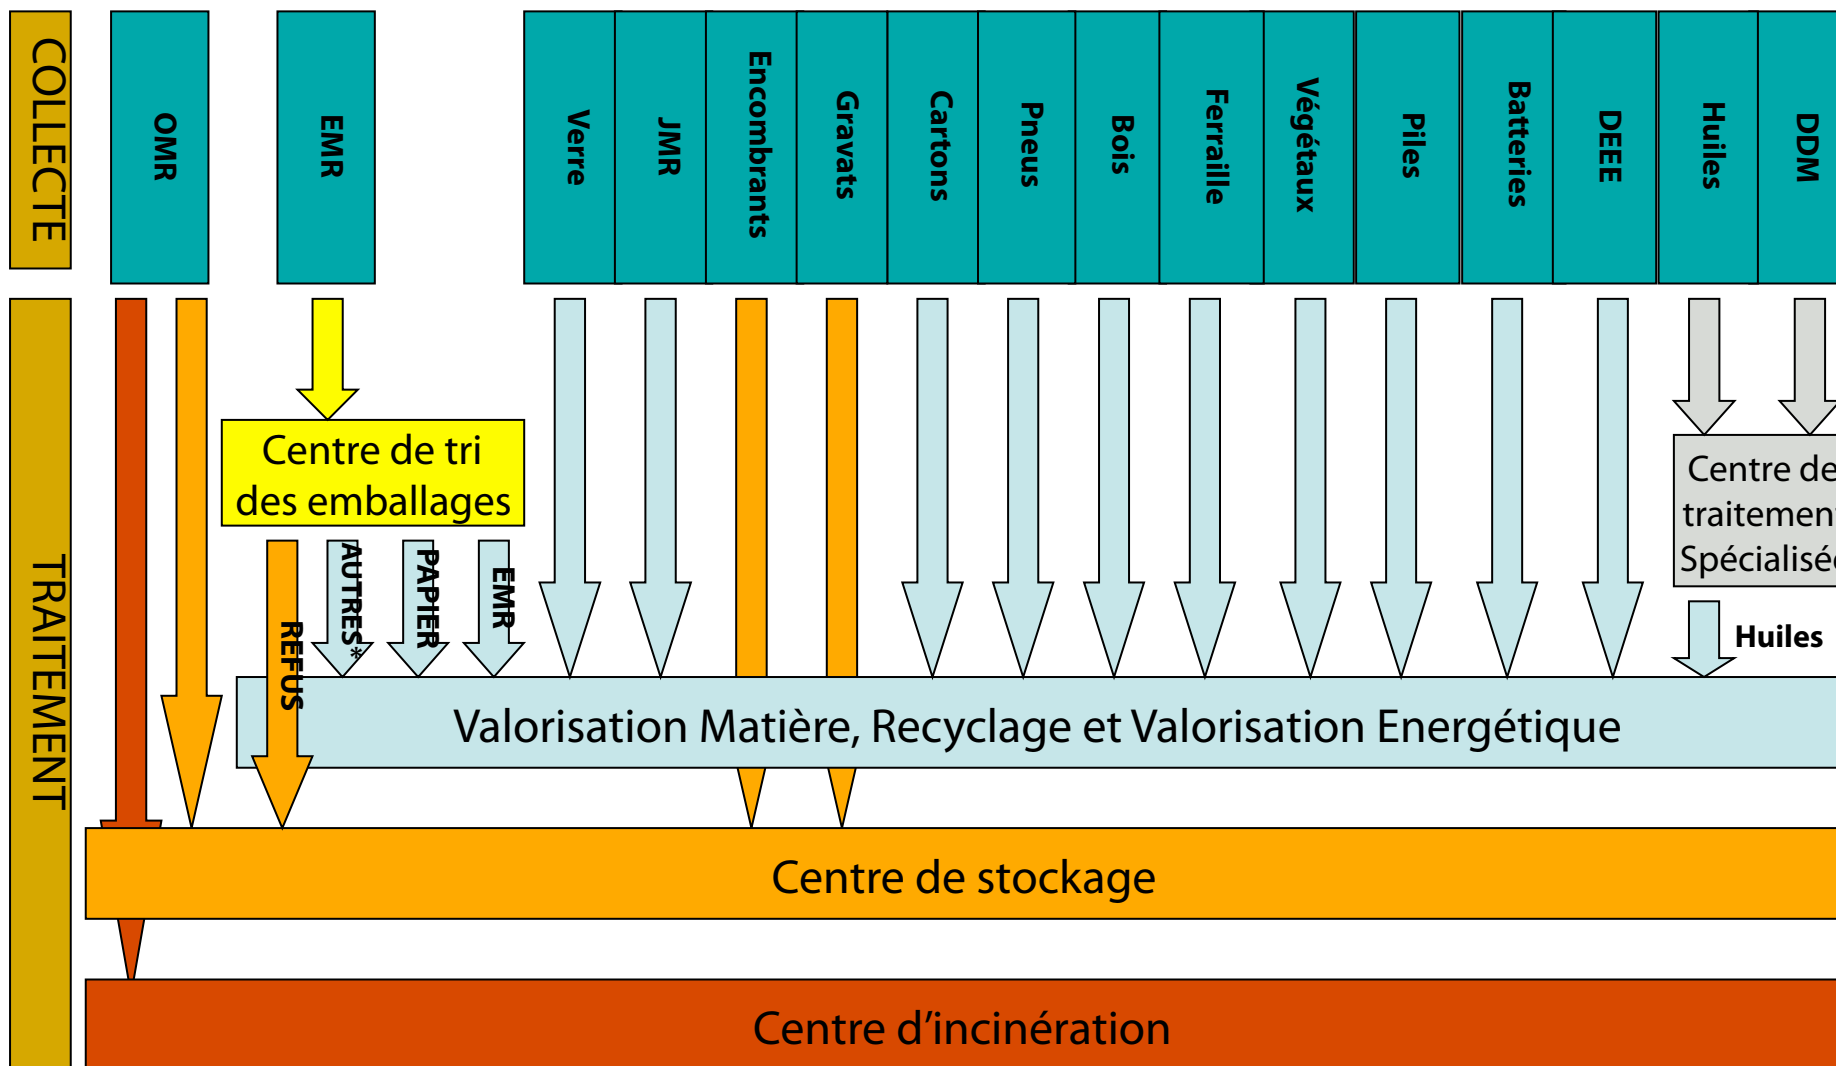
COLLECTE

OMR

EMR

Verre

JMR

Encombrants

Gravats

Cartons

Pneus

Bois

Ferraille

Végétaux

Piles

Batteries

DEEE

Huiles

DDM

TRAITEMENT

Centre de tri des emballages

REFUS

AUTRES*

PAPIER

EMR

Centre de traitement Spécialisé

Huiles

Valorisation Matière, Recyclage et Valorisation Energétique

Centre de stockage

Centre d'incinération